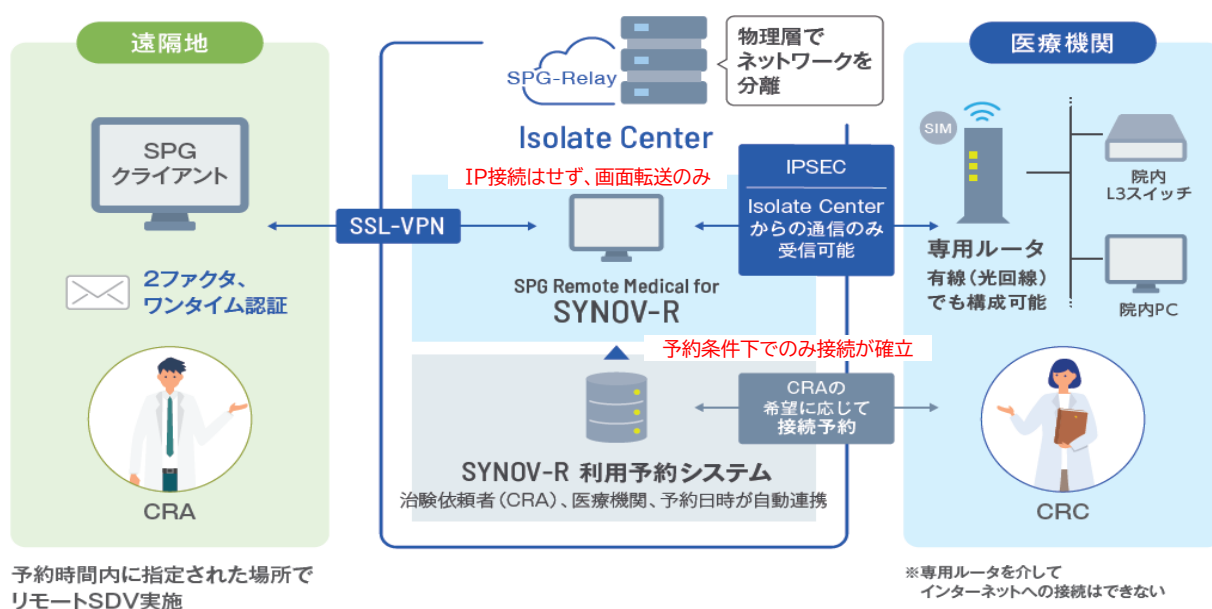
遠隔地

SPG
クライアント

2ファクタ、
ワンタイム認証

CRA

予約時間内に指定された場所で
リモートSDV実施

SPG-Relay

物理層で
ネットワークを
分離

Isolate Center

IP接続はせず、画面転送のみ

SSL-VPN

SPG Remote Medical for
SYNOV-R

IPSEC

Isolate Center
からの通信のみ
受信可能

予約条件下でのみ接続が確立

CRAの
希望に応じて
接続予約

SYNOV-R 利用予約システム
治験依頼者（CRA）、医療機関、予約日時が自動連携

医療機関

SIM

院内
L3スイッチ

専用ルータ
有線（光回線）
でも構成可能

院内PC

CRC

※専用ルータを介して
インターネットへの接続はできない